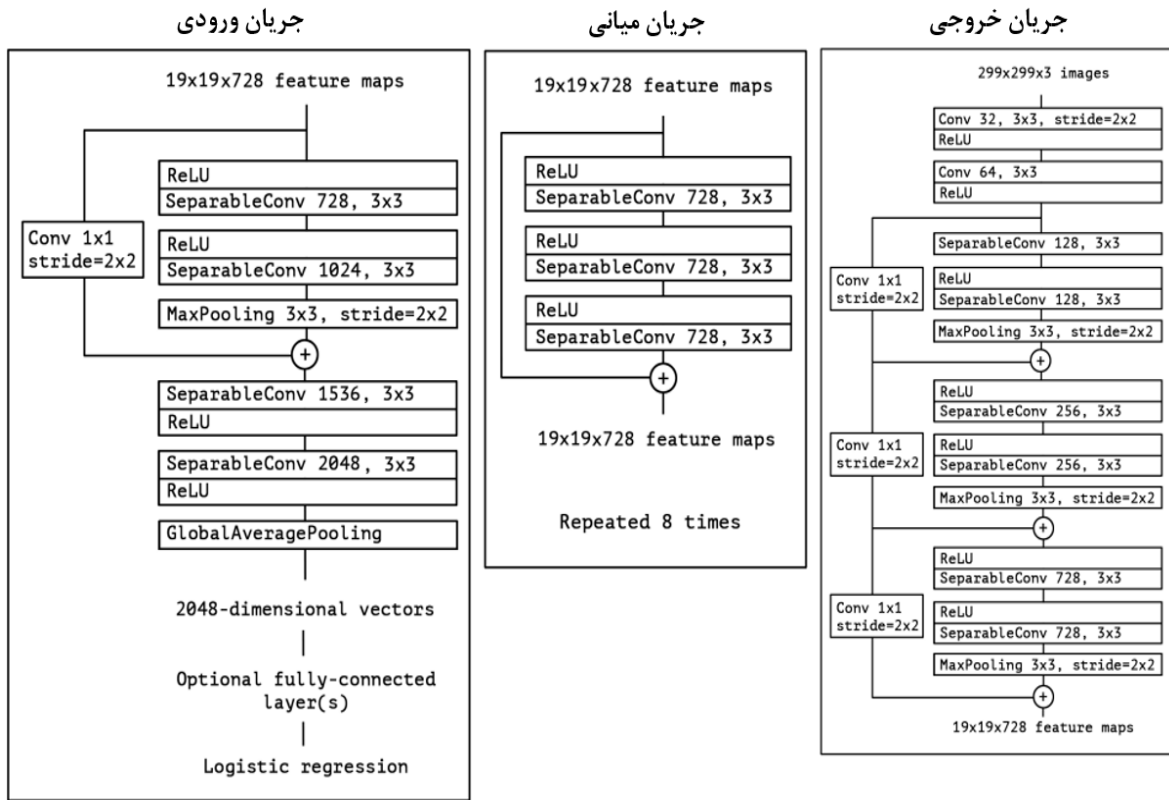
جریان خروجی

299x299x3 images

Conv 32, 3x3, stride=2x2
ReLU

Conv 64, 3x3
ReLU

SeparableConv 128, 3x3

ReLU
SeparableConv 128, 3x3

Conv 1x1
stride=2x2

MaxPooling 3x3, stride=2x2

ReLU
SeparableConv 256, 3x3

ReLU
SeparableConv 256, 3x3

Conv 1x1
stride=2x2

MaxPooling 3x3, stride=2x2

ReLU
SeparableConv 728, 3x3

ReLU
SeparableConv 728, 3x3

Conv 1x1
stride=2x2

MaxPooling 3x3, stride=2x2

19x19x728 feature maps

جریان میانی

19x19x728 feature maps

ReLU
SeparableConv 728, 3x3

ReLU
SeparableConv 728, 3x3

ReLU
SeparableConv 728, 3x3

19x19x728 feature maps

Repeated 8 times

جریان ورودی

19x19x728 feature maps

ReLU
SeparableConv 728, 3x3

Conv 1x1
stride=2x2

ReLU
SeparableConv 1024, 3x3

MaxPooling 3x3, stride=2x2

SeparableConv 1536, 3x3
ReLU

SeparableConv 2048, 3x3
ReLU

GlobalAveragePooling

2048-dimensional vectors

Optional fully-connected layer(s)

Logistic regression